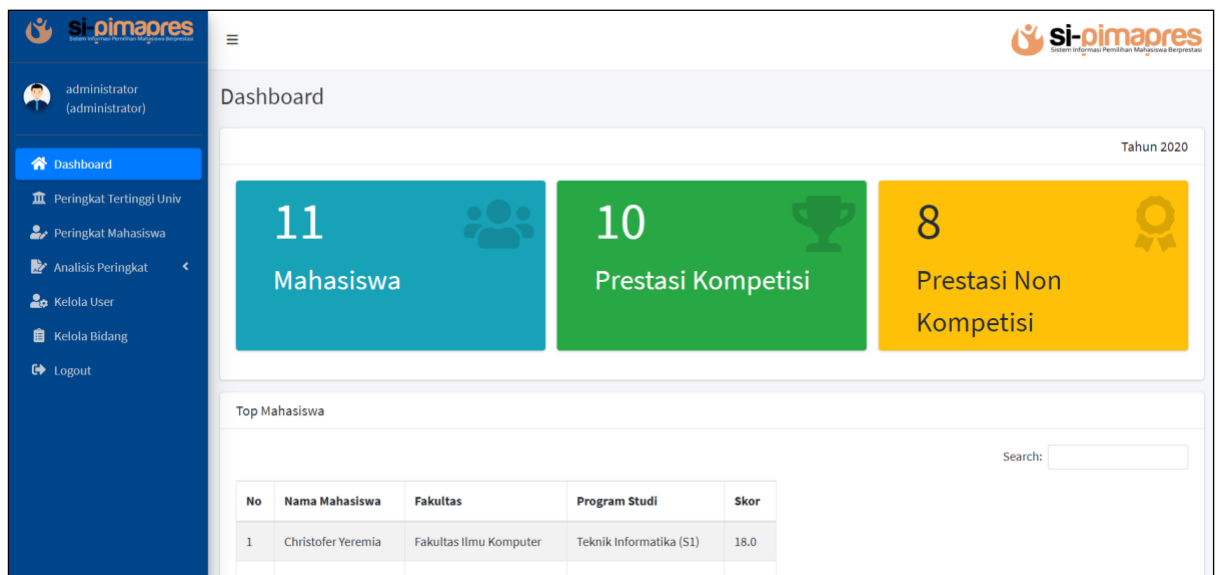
si-pimapres
Sistem Informasi Pemilihan Mahasiswa Berprestasi

administrator
(administrator)

Dashboard
Peringkat Tertinggi Univ
Peringkat Mahasiswa
Analisis Peringkat
Kelola User
Kelola Bidang
Logout

≡

si-pimapres
Sistem Informasi Pemilihan Mahasiswa Berprestasi

Dashboard

Tahun 2020

11
Mahasiswa

10
Prestasi Kompetisi

8
Prestasi Non Kompetisi

Top Mahasiswa

Search:

| No | Nama Mahasiswa | Fakultas | Program Studi | Skor |
|---|---|---|---|---|
| 1 | Christofer Yeremia | Fakultas Ilmu Komputer | Teknik Informatika (S1) | 18.0 |